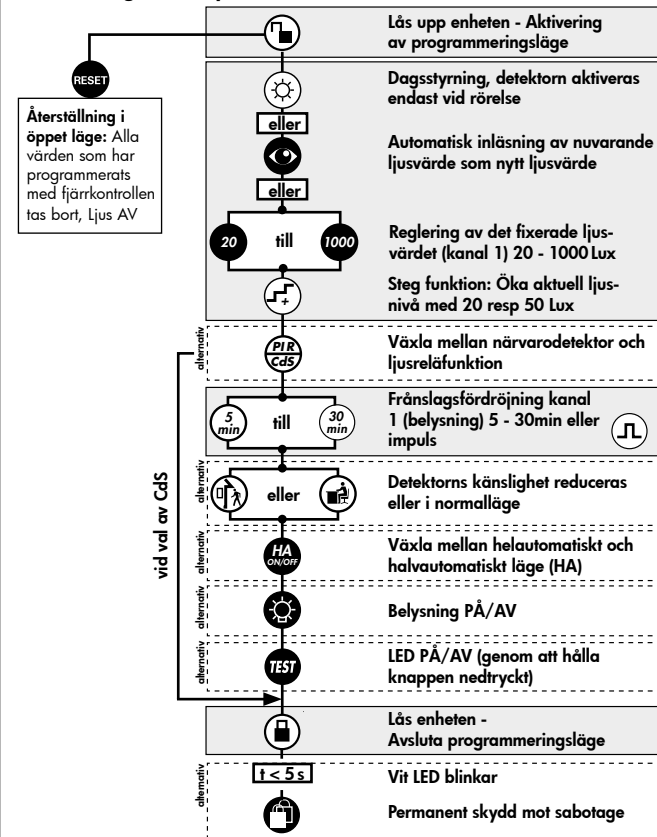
RESET

Återställning i öppet läge: Alla värden som har programmerats med fjärrkontrollen tas bort, Ljus AV

Lås upp enheten - Aktivering av programmeringsläge

Dagsstyrning, detektorn aktiveras endast vid rörelse

eller

Automatisk inläsning av nuvarande ljusvärde som nytt ljusvärde

eller

20 till 1000

Reglering av det fixerade ljusvärdet (kanal 1) 20 - 1000 Lux

Steg funktion: Öka aktuell ljusnivå med 20 resp 50 Lux

alternativ

PIR CdS

Växla mellan närvarodetektor och ljusreläfunktion

5 min till 30 min

Frånslagsfördröjning kanal 1 (belysning) 5 - 30min eller impuls

alternativ

eller

Detektorns känslighet reduceras eller i normalläge

vid val av CdS

alternativ

HA ON/OFF

Växla mellan helautomatiskt och halvautomatiskt läge (HA)

alternativ

Belysning PÅ/AV

alternativ

TEST

LED PÅ/AV (genom att hålla knappen nedtryckt)

Lås enheten - Avsluta programmeringsläge

alternativ

t < 5 s

Vit LED blinkar

Permanent skydd mot sabotage